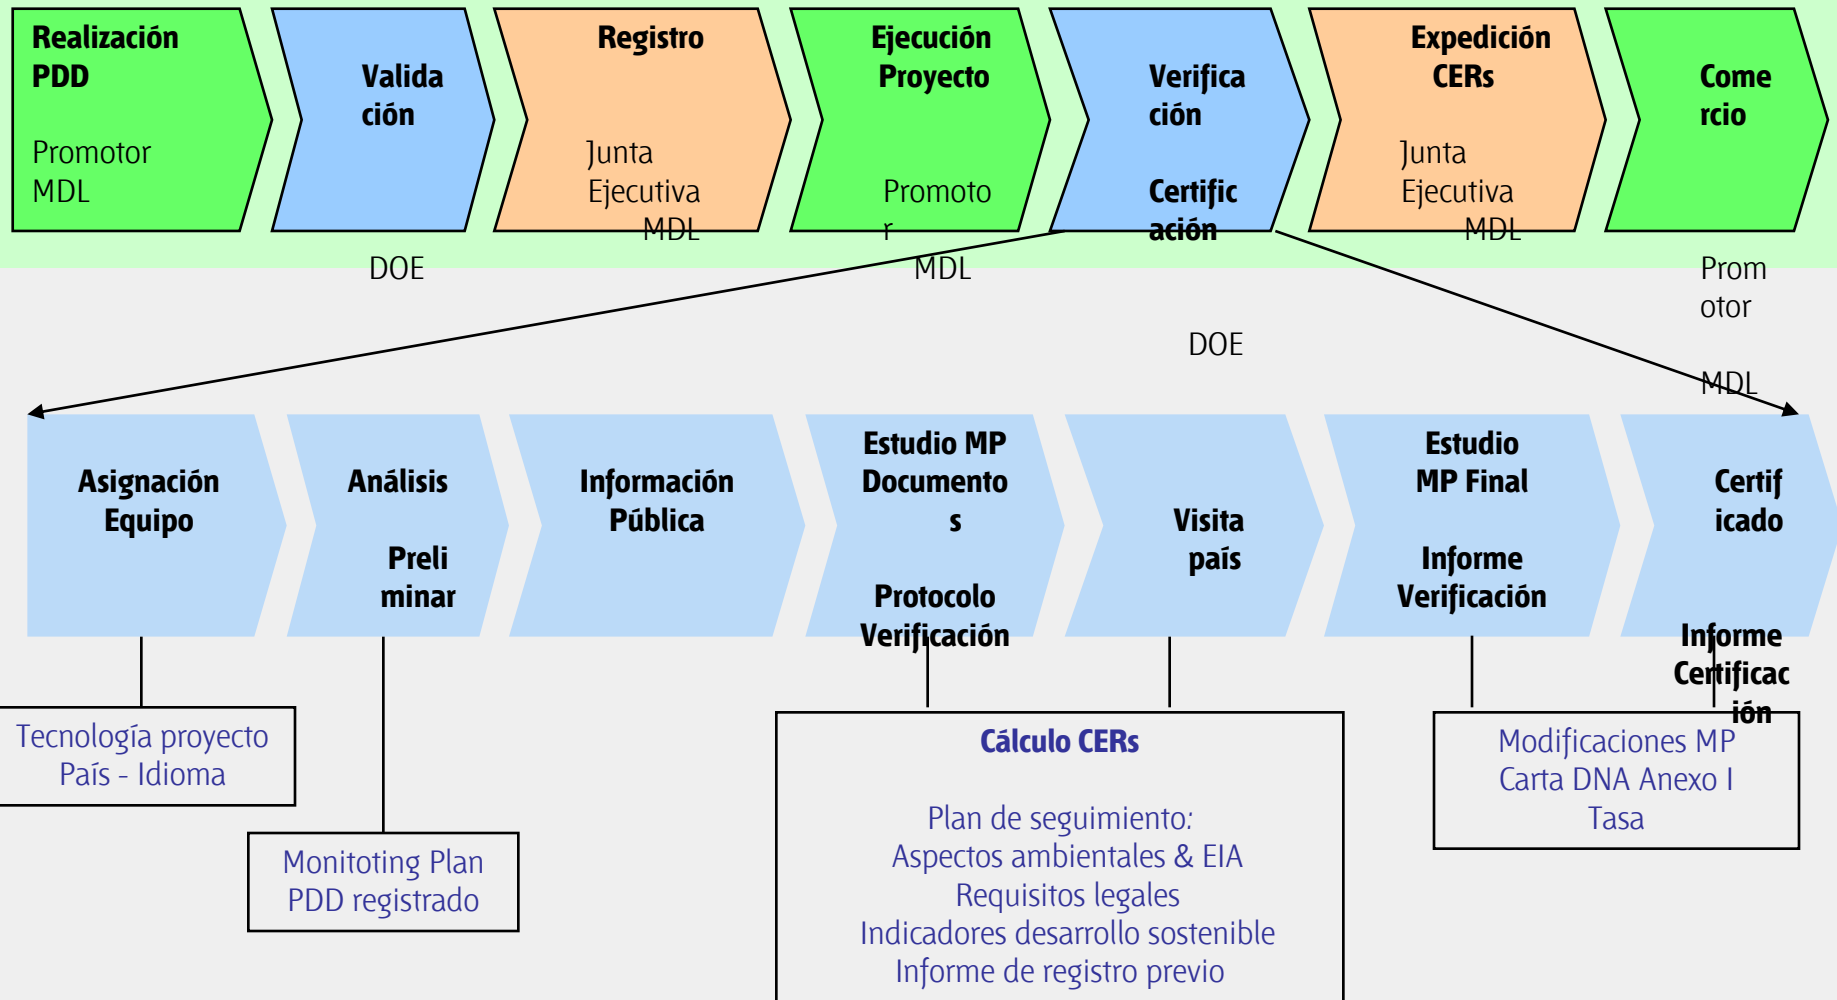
Realización PDD

Promotor MDL

Validación

DOE

Registro

Junta Ejecutiva MDL

Ejecución Proyecto

Promotor MDL

Verificación

Certificación

DOE

Expedición CERs

Junta Ejecutiva MDL

Comercio

Promotor

MDL

Asignación Equipo

Análisis

Preliminar

Información Pública

Estudio MP Documentos

Protocolo Verificación

Visita país

Estudio MP Final

Informe Verificación

Certificado

Informe Certificación

Tecnología proyecto
País - Idioma

Monitoting Plan
PDD registrado

Cálculo CERs

Plan de seguimiento:
Aspectos ambientales & EIA
Requisitos legales
Indicadores desarrollo sostenible
Informe de registro previo

Modificaciones MP
Carta DNA Anexo I
Tasa